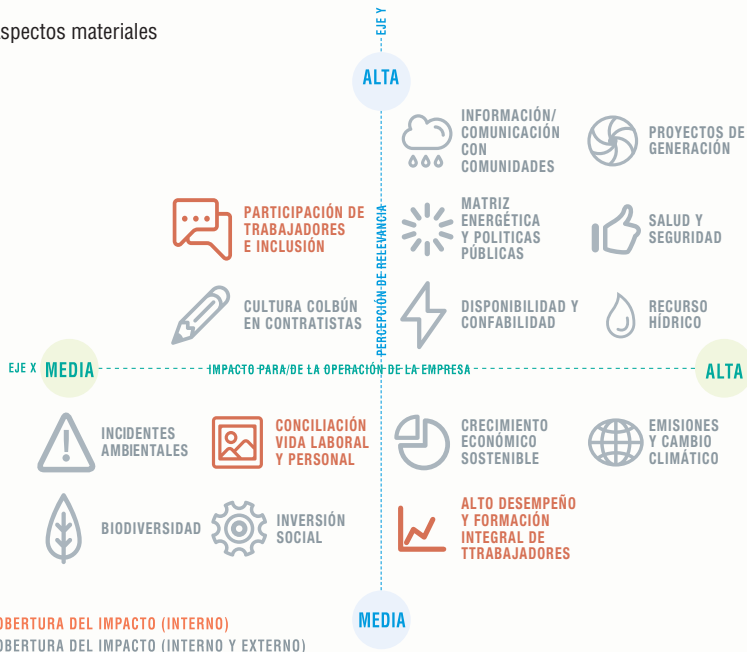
spectos materiales

EJE Y

ALTA

INFORMACIÓN/ COMUNICACIÓN CON COMUNIDADES

PROYECTOS DE GENERACIÓN

PARTICIPACIÓN DE TRABAJADORES E INCLUSIÓN

MATRIZ ENERGÉTICA Y POLITICAS PÚBLICAS

SALUD Y SEGURIDAD

PERCEPCIÓN DE RELEVANCIA

CULTURA COLBÚN EN CONTRATISTAS

DISPONIBILIDAD Y CONFABILIDAD

RECURSO HÍDRICO

EJE X MEDIA

IMPACTO PARA/DE LA OPERACIÓN DE LA EMPRESA

ALTA

INCIDENTES AMBIENTALES

CONCILIACIÓN VIDA LABORAL Y PERSONAL

CRECIMIENTO ECONÓMICO SOSTENIBLE

EMISIONES Y CAMBIO CLIMÁTICO

BIODIVERSIDAD

INVERSIÓN SOCIAL

ALTO DESEMPEÑO Y FORMACIÓN INTEGRAL DE TTRABAJADORES

MEDIA

OBERTURA DEL IMPACTO (INTERNO)
OBERTURA DEL IMPACTO (INTERNO Y EXTERNO)